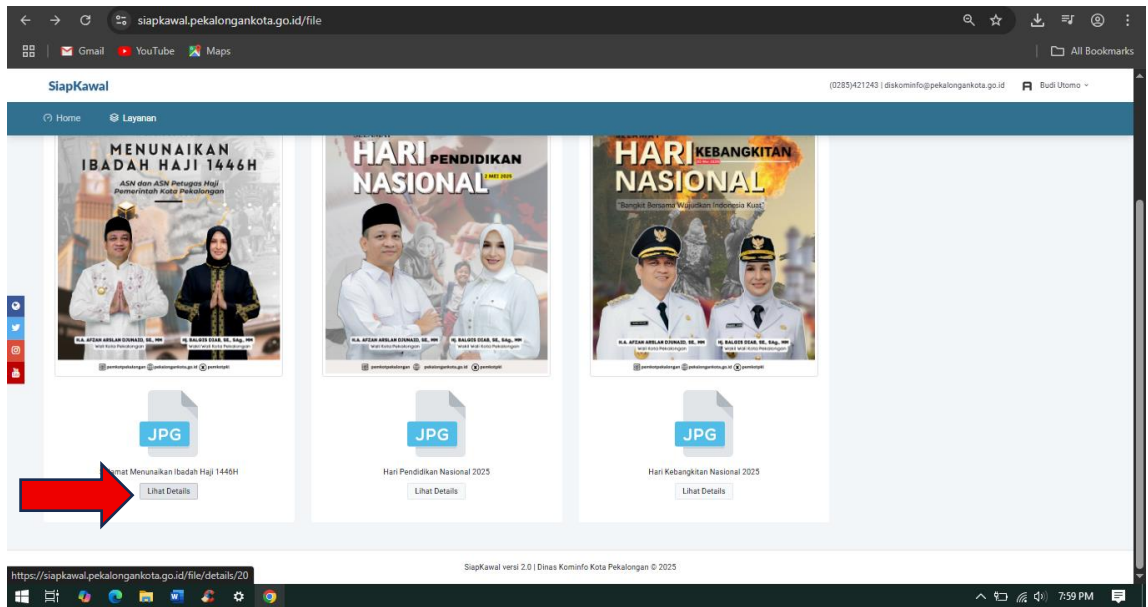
siapkawal.pekalongankota.go.id/file

Gmail YouTube Maps

All Bookmarks

SiapKawal

(0285)421243 | diskominfo@pekalongankota.go.id

Budi Utomo

Home Layanan

MENUNAIKAN IBADAH HAJI 1446H

ASN dan ASN Petugas Haji Pemerintah Kota Pekalongan

H.A. AFZAN ARSLAN DJUNAID, SE., MM
Wali Kota Pekalongan

Hj. BALGIS DIAB, SE., SAg., MM
Wakil Wali Kota Pekalongan

pemkotpekalongan pekalongankota.go.id pemkotpkl

JPG

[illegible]amat Menunaikan Ibadah Haji 1446H

Lihat Details

HARI PENDIDIKAN NASIONAL 2 MEI 2025

H.A. AFZAN ARSLAN DJUNAID, SE., MM
Wali Kota Pekalongan

Hj. BALGIS DIAB, SE., SAg., MM
Wakil Wali Kota Pekalongan

pemkotpekalongan pekalongankota.go.id pemkotpkl

JPG

Hari Pendidikan Nasional 2025

Lihat Details

HARI KEBANGKITAN NASIONAL

"Bangkit Bersama Wujudkan Indonesia Kuat"

H.A. AFZAN ARSLAN DJUNAID, SE., MM
Wali Kota Pekalongan

Hj. BALGIS DIAB, SE., SAg., MM
Wakil Wali Kota Pekalongan

pemkotpekalongan pekalongankota.go.id pemkotpkl

JPG

Hari Kebangkitan Nasional 2025

Lihat Details

SiapKawal versi 2.0 | Dinas Kominfo Kota Pekalongan © 2025

https://siapkawal.pekalongankota.go.id/file/details/20

7:59 PM